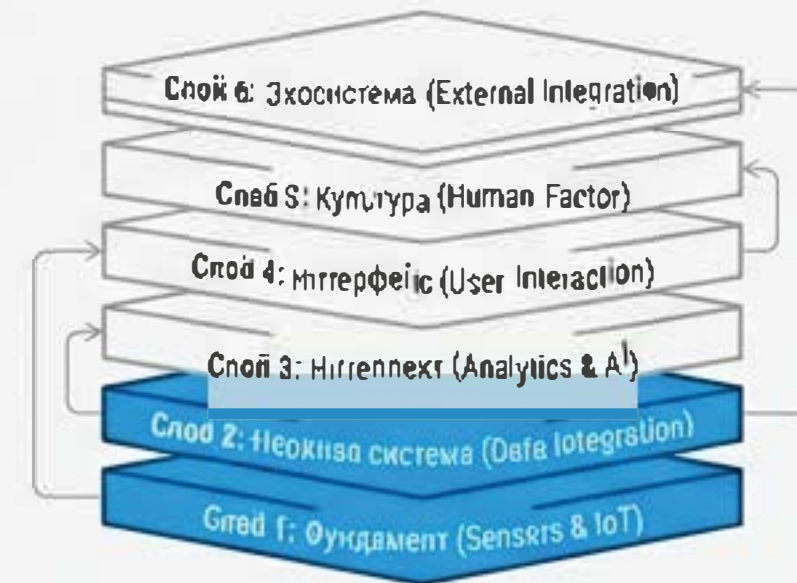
Спой 6: Зхосистема (External Integration)

Спой S: Кутыура (Human Factor)

Спой 4: Интерфейс (User Interaction)

Спой 3: Hителлект (Analytics & AI)

Спод 2: Неокиза система (Data lotegration)

Gred 1: Фундамент (Sensers & IoT)